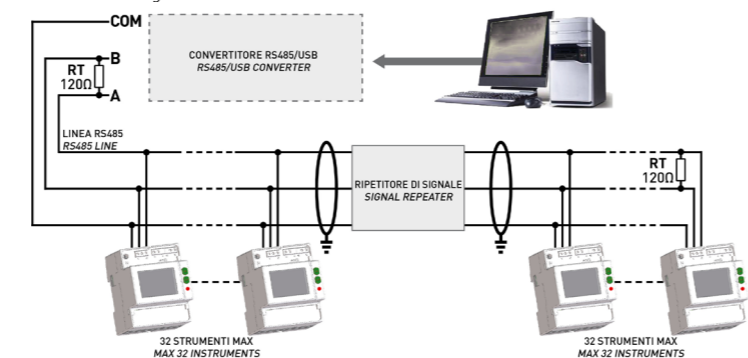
COM

B

RT
120Ω

A

CONVERTITORE RS485/USB
*RS485/USB CONVERTER*

LINEA RS485
*RS485 LINE*

RIPETITORE DI SIGNALE
*SIGNAL REPEATER*

RT
120Ω

32 STRUMENTI MAX
*MAX 32 INSTRUMENTS*

32 STRUMENTI MAX
*MAX 32 INSTRUMENTS*